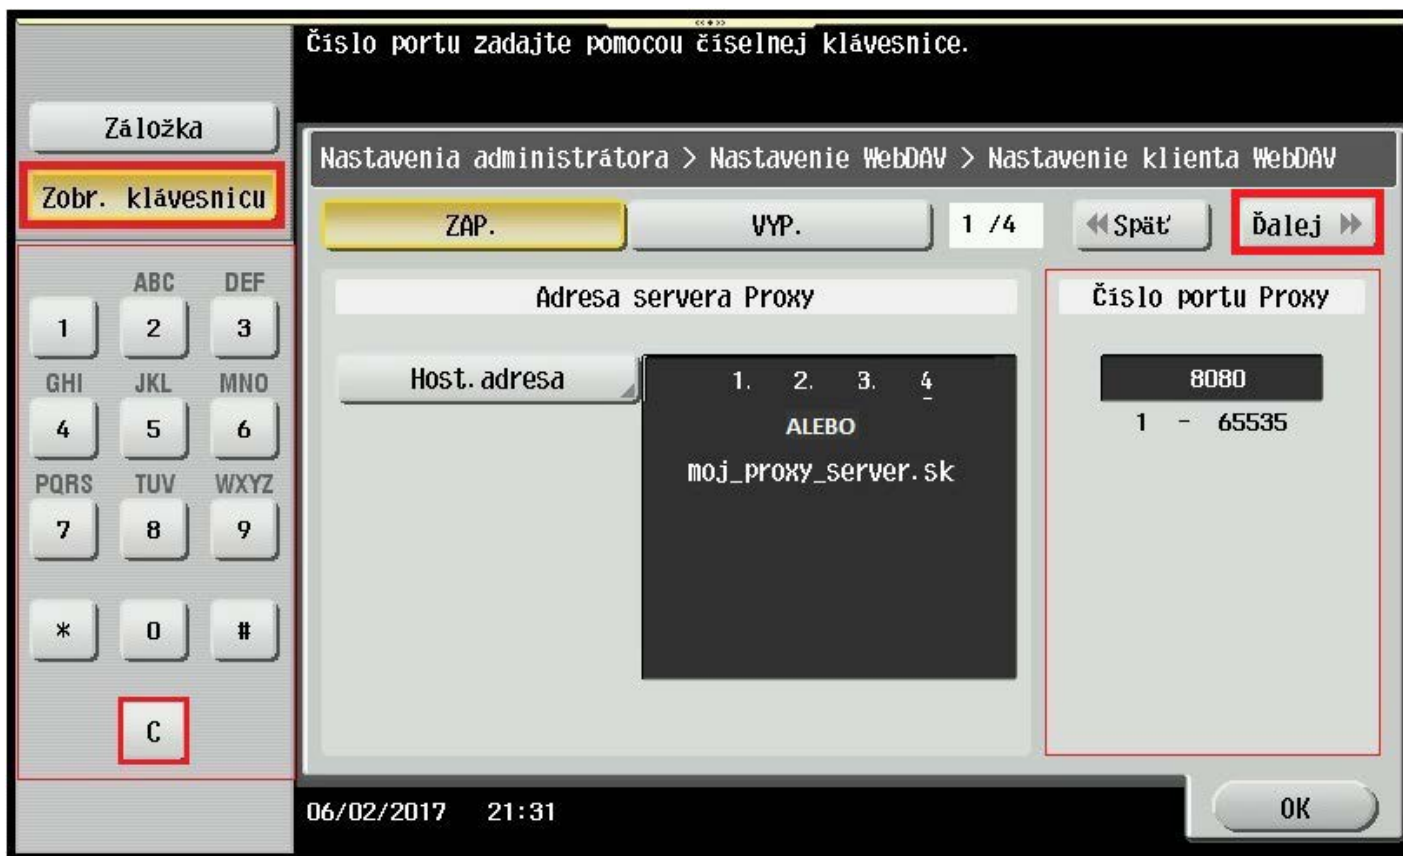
Číslo portu zadajte pomocou číselnej klávesnice.

Záložka

Zobr. klávesnicu

1
ABC 2
DEF 3
GHI 4
JKL 5
MNO 6
PQRS 7
TUV 8
WXYZ 9
*
0
#
C

Nastavenia administrátora > Nastavenie WebDAV > Nastavenie klienta WebDAV

ZAP.

VYP.

1 /4

Späť

Ďalej

Adresa servera Proxy

Host. adresa

1. 2. 3. 4

ALEBO

moj_proxy_server.sk

Číslo portu Proxy

8080

1 - 65535

06/02/2017 21:31

OK